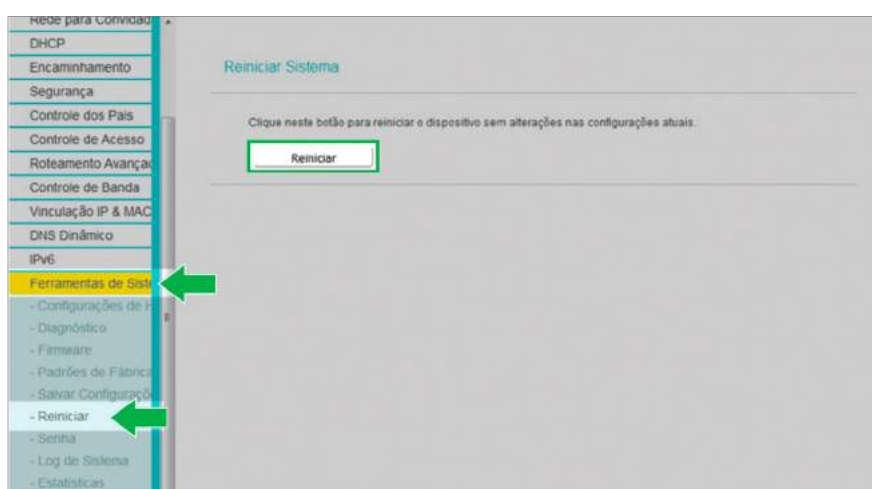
Rede para Convidad
DHCP
Encaminhamento
Segurança
Controle dos Pais
Controle de Acesso
Roteamento Avançad
Controle de Banda
Vinculação IP & MAC
DNS Dinâmico
IPv6
Ferramentas de Siste
- Configurações de H
- Diagnóstico
- Firmware
- Padrões de Fábrica
- Salvar Configuraçõ
- Reiniciar
- Senha
- Log de Sistema
- Estatísticas

Reiniciar Sistema

Clique neste botão para reiniciar o dispositivo sem alterações nas configurações atuais.

Reiniciar